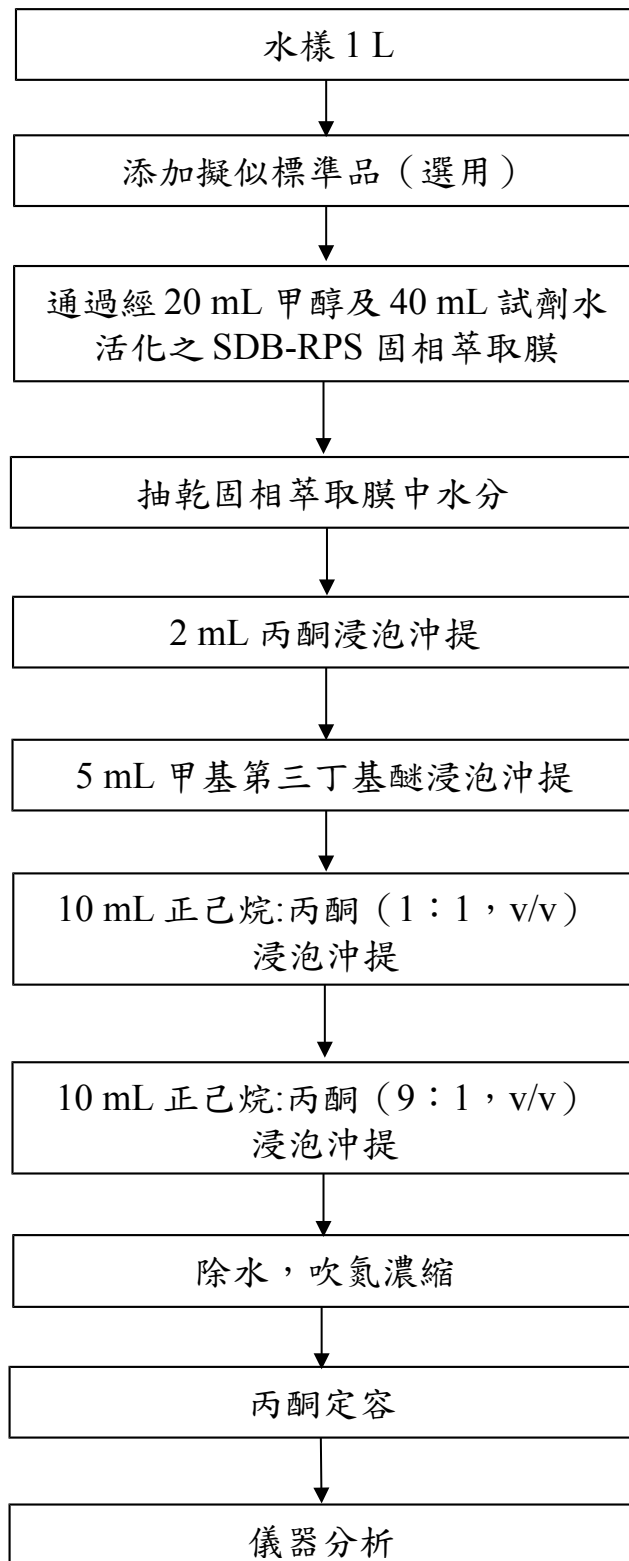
水樣 1 L

添加擬似標準品（選用）

通過經 20 mL 甲醇及 40 mL 試劑水活化之 SDB-RPS 固相萃取膜

抽乾固相萃取膜中水分

2 mL 丙酮浸泡沖提

5 mL 甲基第三丁基醚浸泡沖提

10 mL 正己烷:丙酮（1：1，v/v）浸泡沖提

10 mL 正己烷:丙酮（9：1，v/v）浸泡沖提

除水，吹氮濃縮

丙酮定容

儀器分析